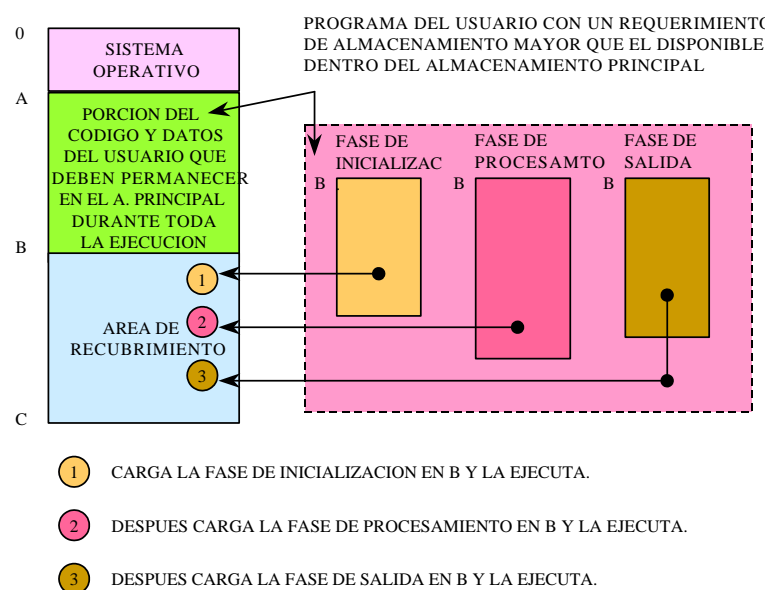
0

SISTEMA OPERATIVO

A

PORCION DEL CODIGO Y DATOS DEL USUARIO QUE DEBEN PERMANECER EN EL A. PRINCIPAL DURANTE TODA LA EJECUCION

B

1

AREA DE RECUBRIMIENTO

2

3

C

PROGRAMA DEL USUARIO CON UN REQUERIMIENTO DE ALMACENAMIENTO MAYOR QUE EL DISPONIBLE DENTRO DEL ALMACENAMIENTO PRINCIPAL

FASE DE INICIALIZAC

B

FASE DE PROCESAMTO

B

FASE DE SALIDA

B

1 CARGA LA FASE DE INICIALIZACION EN B Y LA EJECUTA.

2 DESPUES CARGA LA FASE DE PROCESAMIENTO EN B Y LA EJECUTA.

3 DESPUES CARGA LA FASE DE SALIDA EN B Y LA EJECUTA.